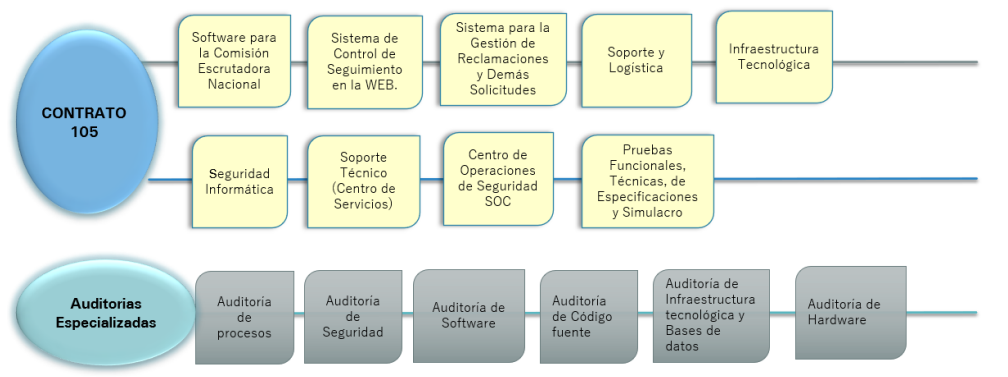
CONTRATO 105

Software para la Comisión Escrutadora Nacional

Sistema de Control de Seguimiento en la WEB.

Sistema para la Gestión de Reclamaciones y Demás Solicitudes

Soporte y Logística

Infraestructura Tecnológica

Seguridad Informática

Soporte Técnico (Centro de Servicios)

Centro de Operaciones de Seguridad SOC

Pruebas Funcionales, Técnicas, de Especificaciones y Simulacro

Auditorias Especializadas

Auditoria de procesos

Auditoria de Seguridad

Auditoria de Software

Auditoria de Código fuente

Auditoria de Infraestructura tecnológica y Bases de datos

Auditoria de Hardware